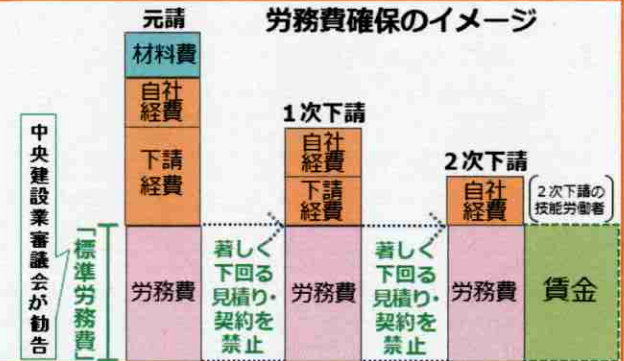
労務費確保のイメージ

中央建設業審議会が勧告

「標準労務費」

元請
材料費
自社経費
下請経費
労務費

著しく下回る見積り・契約を禁止

1次下請
自社経費
下請経費
労務費

著しく下回る見積り・契約を禁止

2次下請
自社経費
労務費

2次下請の技能労働者
賃金